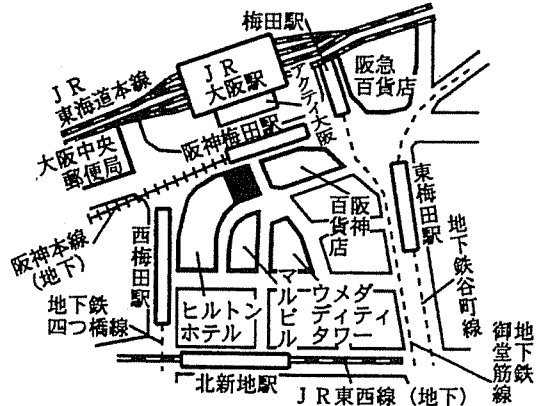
梅田駅

JR 東海道本線

JR 大阪駅

アクティ大阪

阪急 百貨店

大阪中央 郵便局

阪神梅田駅

阪神 百貨店

東梅田駅

阪神本線 (地下)

西梅田駅

地下鉄谷町線

マルビル

ウメダ ディティ タワー

ヒルトン ホテル

地下鉄 四つ橋線

地下鉄 御堂筋線

北新地駅

JR東西線 (地下)